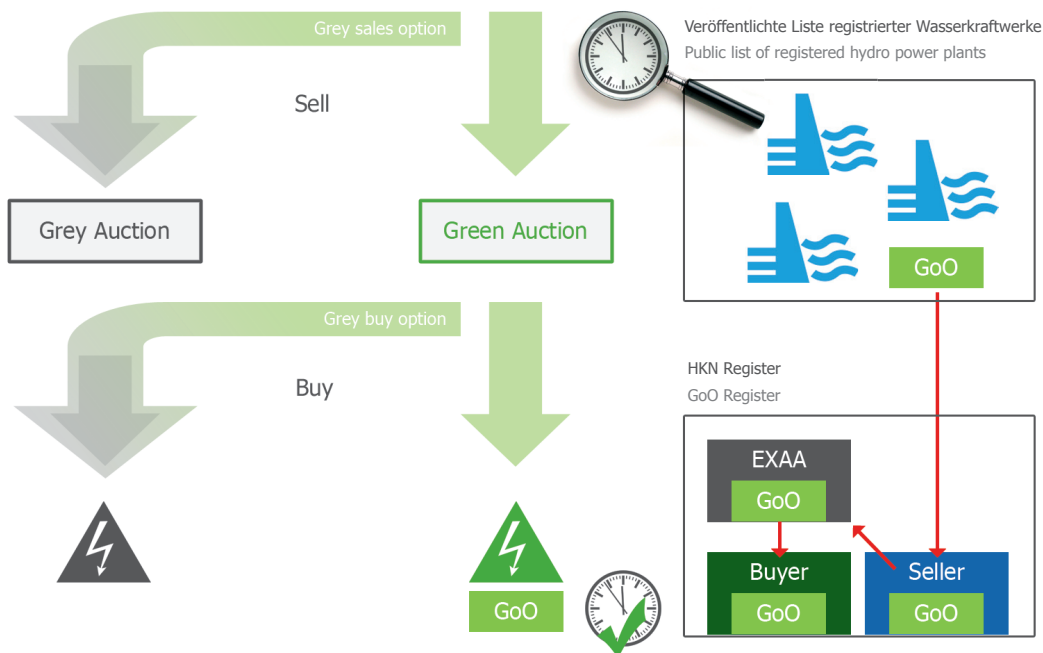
Grey sales option

Sell

Grey Auction

Green Auction

Veröffentlichte Liste registrierter Wasserkraftwerke

Public list of registered hydro power plants

GoO

Grey buy option

Buy

GoO

HKN Register

GoO Register

EXAA

GoO

Buyer

GoO

Seller

GoO